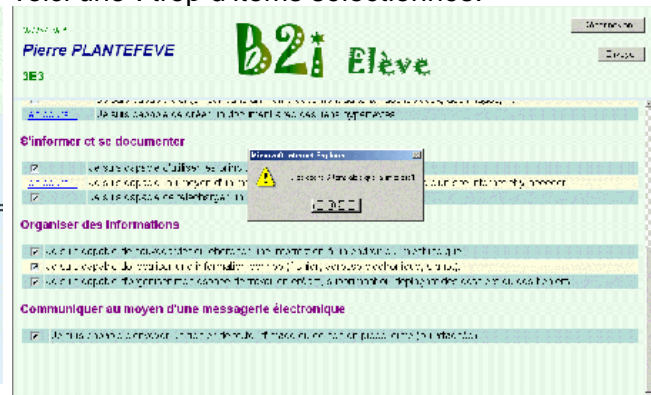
Voici une 4 trop d'items sélectionnés:

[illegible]
Pierre PLANTEFEVE
3E3

B2i Elève

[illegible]
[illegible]

S'informer et se documenter

Je suis capable d'utiliser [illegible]
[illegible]
Je suis capable de télécharger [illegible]

Microsoft Internet Explorer
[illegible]
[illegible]

Organiser des informations

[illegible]
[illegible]
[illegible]

Communiquer au moyen d'une messagerie électronique

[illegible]